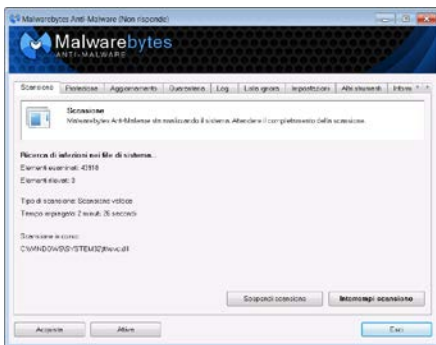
Malwarebytes Anti-Malware (Non risponde)

Malwarebytes
ANTI-MALWARE

Scansione | Protezione | Aggiornamento | Quarantena | Log | Lista ignora | Impostazioni | Altri strumenti | Inform

Scansione
Malwarebytes Anti-Malware sta analizzando il sistema. Attendere il completamento della scansione.

Ricerca di infezioni nei file di sistema...
Elementi esaminati: 43918
Elementi rilevati: 0

Tipo di scansione: Scansione veloce
Tempo impiegato: 2 minuti, 26 secondi

Scansione in corso:
C:\WINDOWS\SYSTEM32\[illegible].dll

Sospendi scansione | Interrompi scansione

Acquista | Attiva | Esci